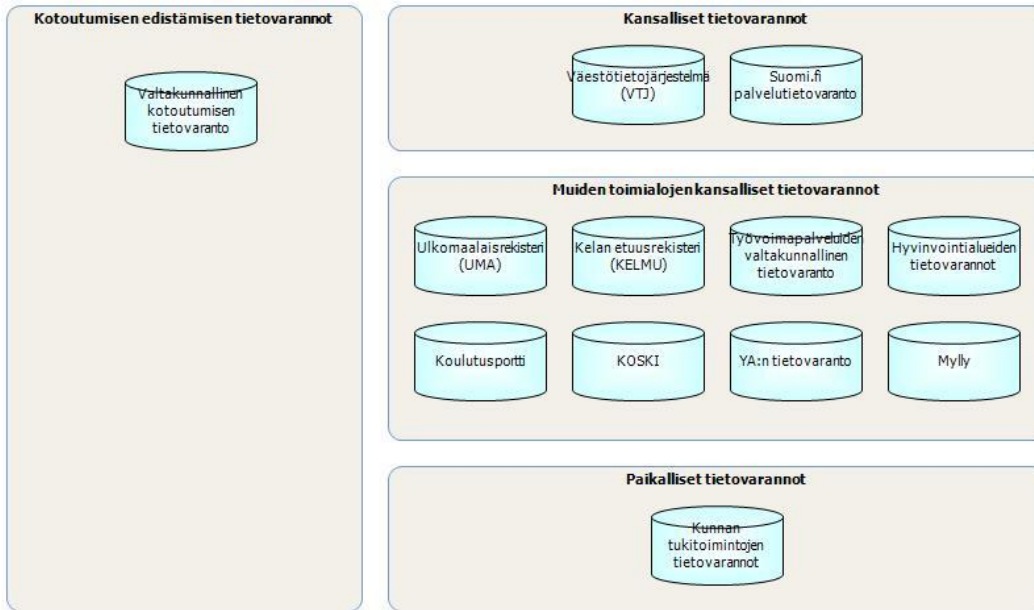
Kotoutumisen edistämisen tietovarannot

Valtakunnallinen kotoutumisen tietovaranto

Kansalliset tietovarannot

Väestötietojärjestelmä (VTJ)

Suomi.fi palvelutietovaranto

Muiden toimialojen kansalliset tietovarannot

Ulkomaalaisrekisteri (UMA)

Kelan etuusrekisteri (KELMU)

Työvoimapalveluiden valtakunnallinen tietovaranto

Hyvinvointialueiden tietovarannot

Koulutusportti

KOSKI

YA:n tietovaranto

Mylly

Paikalliset tietovarannot

Kunnan tukitoimintojen tietovarannot